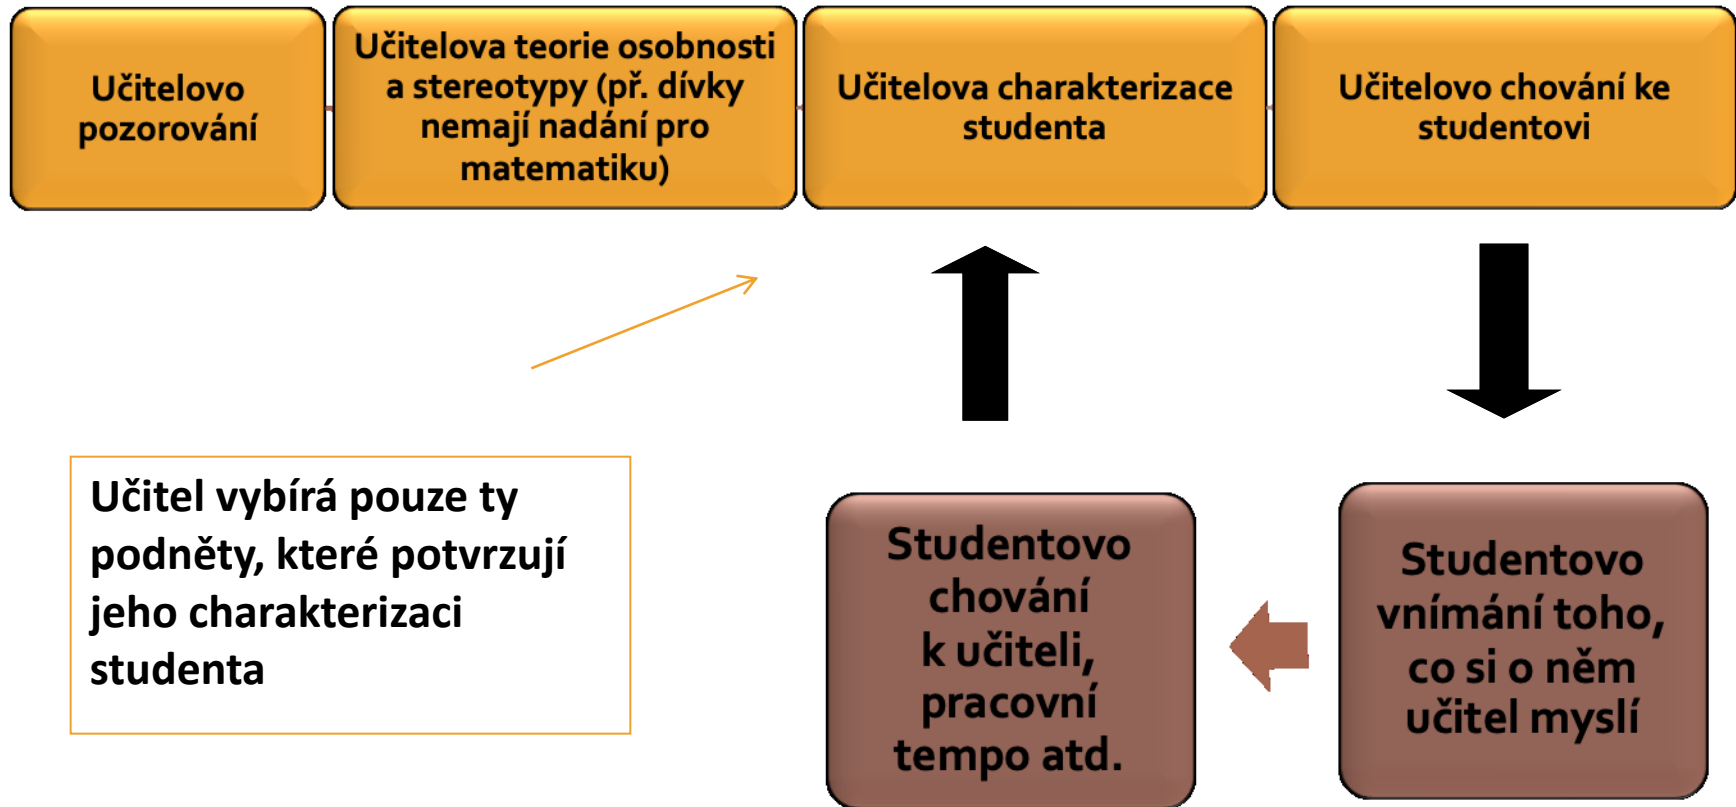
Učitelovo pozorování

Učitelova teorie osobnosti a stereotypy (př. dívky nemají nadání pro matematiku)

Učitelova charakterizace studenta

Učitelovo chování ke studentovi

Učitel vybírá pouze ty podněty, které potvrzují jeho charakterizaci studenta

Studentovo chování k učiteli, pracovní tempo atd.

Studentovo vnímání toho, co si o něm učitel myslí